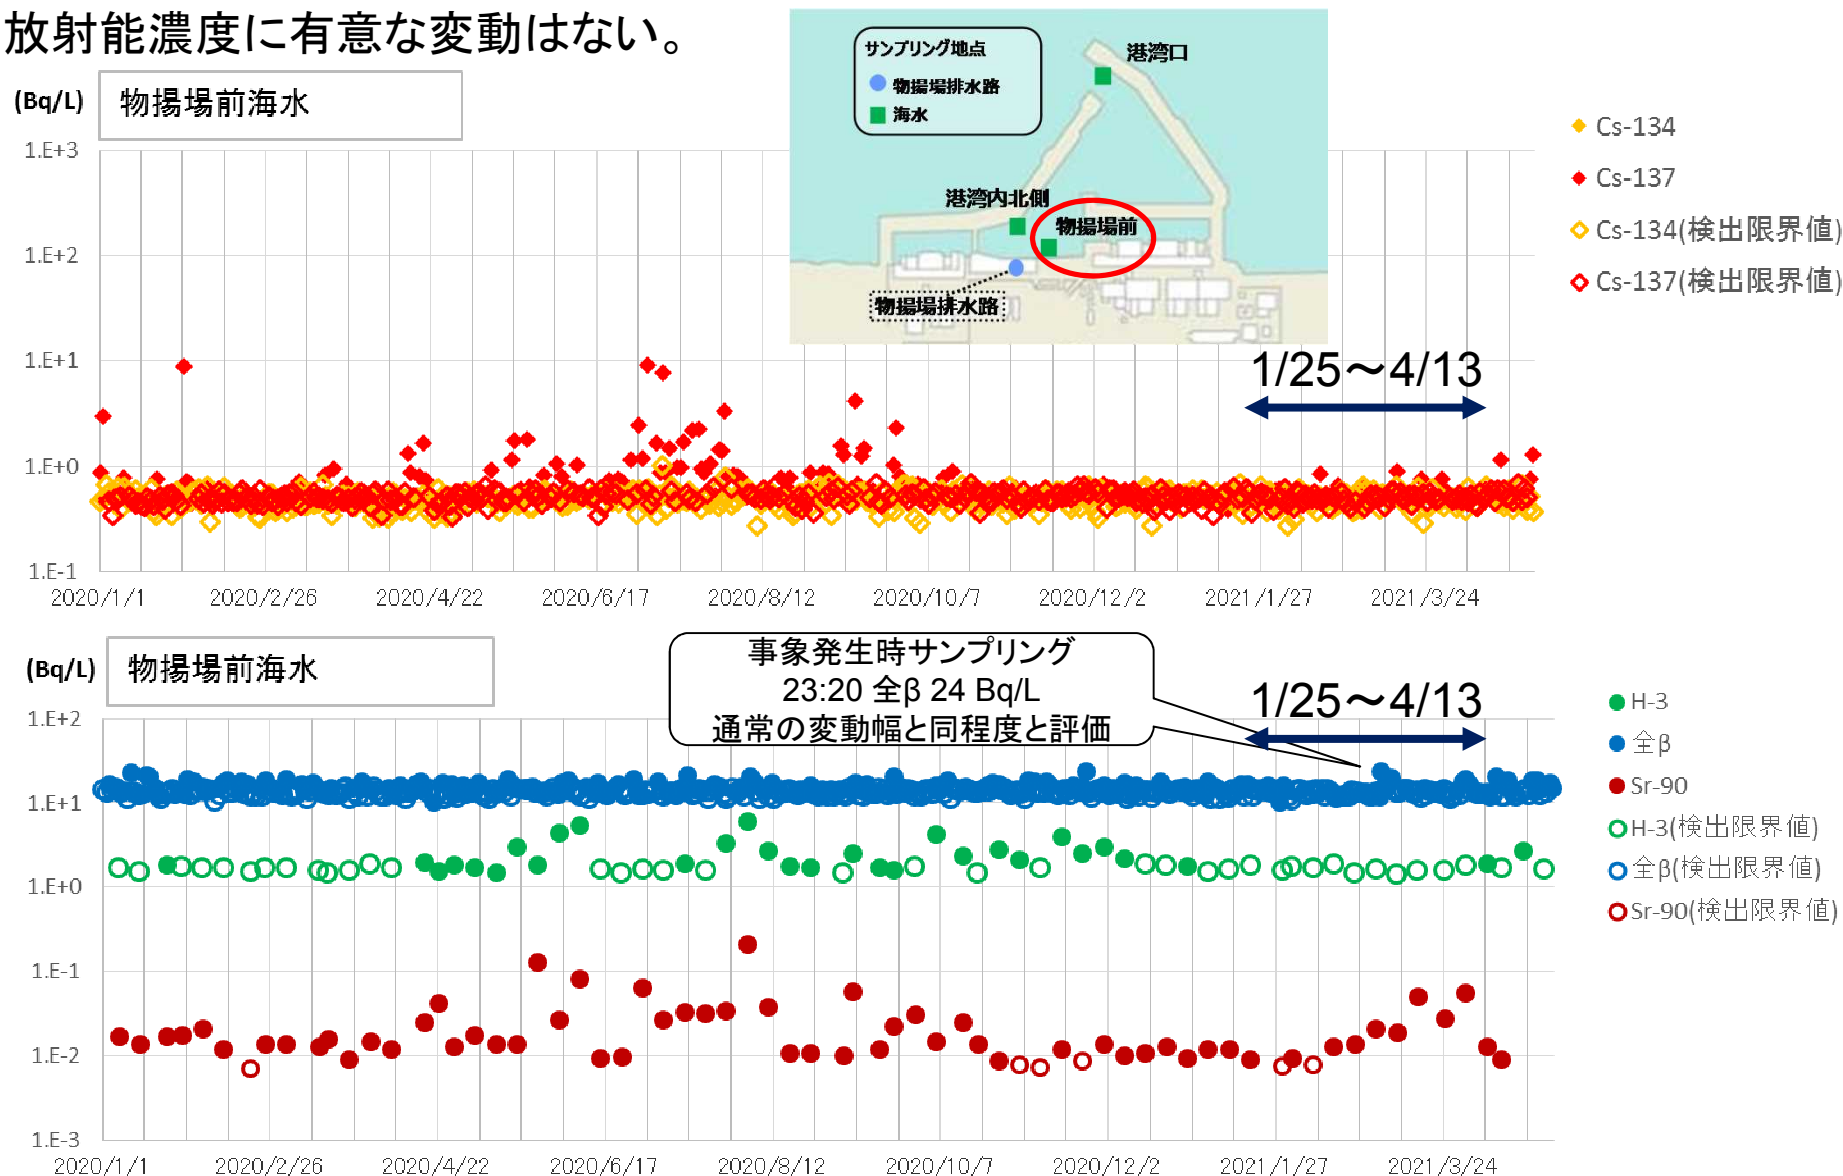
放射能濃度に有意な変動はない。

(Bq/L)

物揚場前海水

サンプリング地点
物揚場排水路
海水
港湾口
港湾内北側
物揚場前
物揚場排水路

1.E+3
1.E+2
1.E+1
1.E+0
1.E-1

2020/1/1
2020/2/26
2020/4/22
2020/6/17
2020/8/12
2020/10/7
2020/12/2
2021/1/27
2021/3/24

1/25～4/13

Cs-134
Cs-137
Cs-134(検出限界値)
Cs-137(検出限界値)

(Bq/L)

物揚場前海水

事象発生時サンプリング
23:20 全β 24 Bq/L
通常の変動幅と同程度と評価

1/25～4/13

1.E+2
1.E+1
1.E+0
1.E-1
1.E-2
1.E-3

2020/1/1
2020/2/26
2020/4/22
2020/6/17
2020/8/12
2020/10/7
2020/12/2
2021/1/27
2021/3/24

H-3
全β
Sr-90
H-3(検出限界値)
全β(検出限界値)
Sr-90(検出限界値)